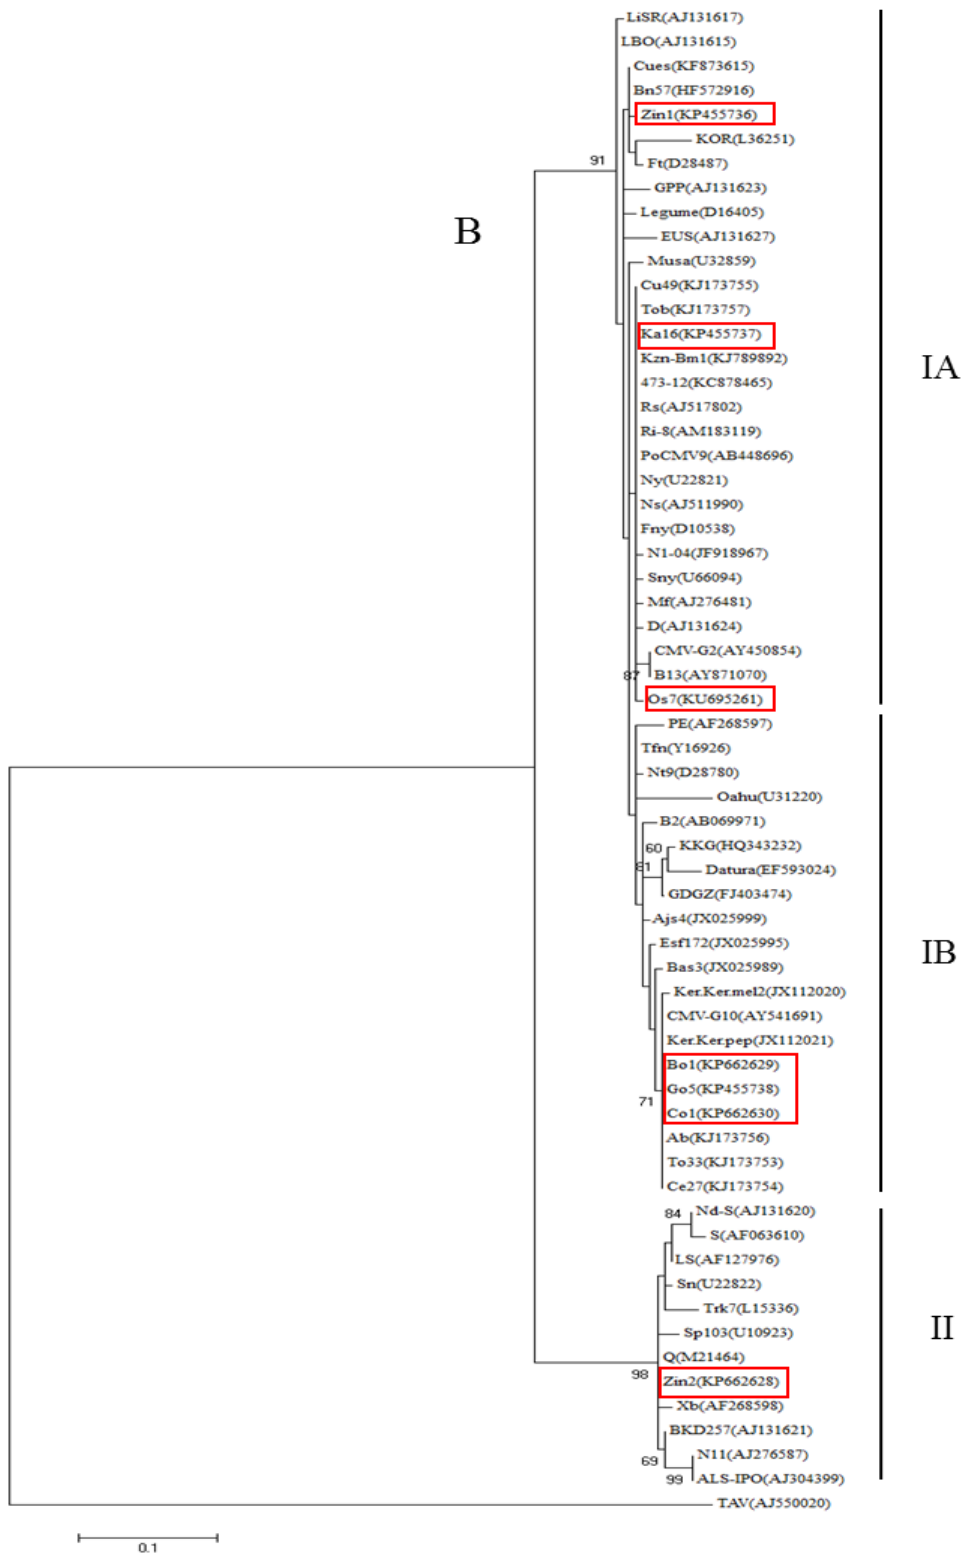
LiSR(AJ131617)
LBO(AJ131615)
Cues(KF873615)
Bn57(HF572916)
Zin1(KP455736)
KOR(L36251)
Ft(D28487)
91
GPP(AJ131623)
Legume(D16405)
EUS(AJ131627)
B
Musa(U32859)
Cu49(KJ173755)
Tob(KJ173757)
Ka16(KP455737)
Kzn-Bm1(KJ789892)
473-12(KC878465)
Rs(AJ517802)
Ri-8(AM183119)
PoCMV9(AB448696)
Ny(U22821)
Ns(AJ511990)
Fny(D10538)
N1-04(JF918967)
Sny(U66094)
Mf(AJ276481)
D(AJ131624)
CMV-G2(AY450854)
B13(AY871070)
87
Os7(KU695261)
IA
PE(AF268597)
Tfn(Y16926)
Nt9(D28780)
Oahu(U31220)
B2(AB069971)
60
KKG(HQ343232)
Datura(EF593024)
81
GDGZ(FJ403474)
Ajs4(JX025999)
Esf172(JX025995)
Bas3(JX025989)
Ker.Ker.mel2(JX112020)
CMV-G10(AY541691)
Ker.Ker.pep(JX112021)
Bo1(KP662629)
Go5(KP455738)
71
Co1(KP662630)
Ab(KJ173756)
To33(KJ173753)
Ce27(KJ173754)
IB
84
Nd-S(AJ131620)
S(AF063610)
LS(AF127976)
Sn(U22822)
Trk7(L15336)
Sp103(U10923)
Q(M21464)
98
Zin2(KP662628)
Xb(AF268598)
BKD257(AJ131621)
69
N11(AJ276587)
99
ALS-IPO(AJ304399)
II
TAV(AJ550020)
0.1